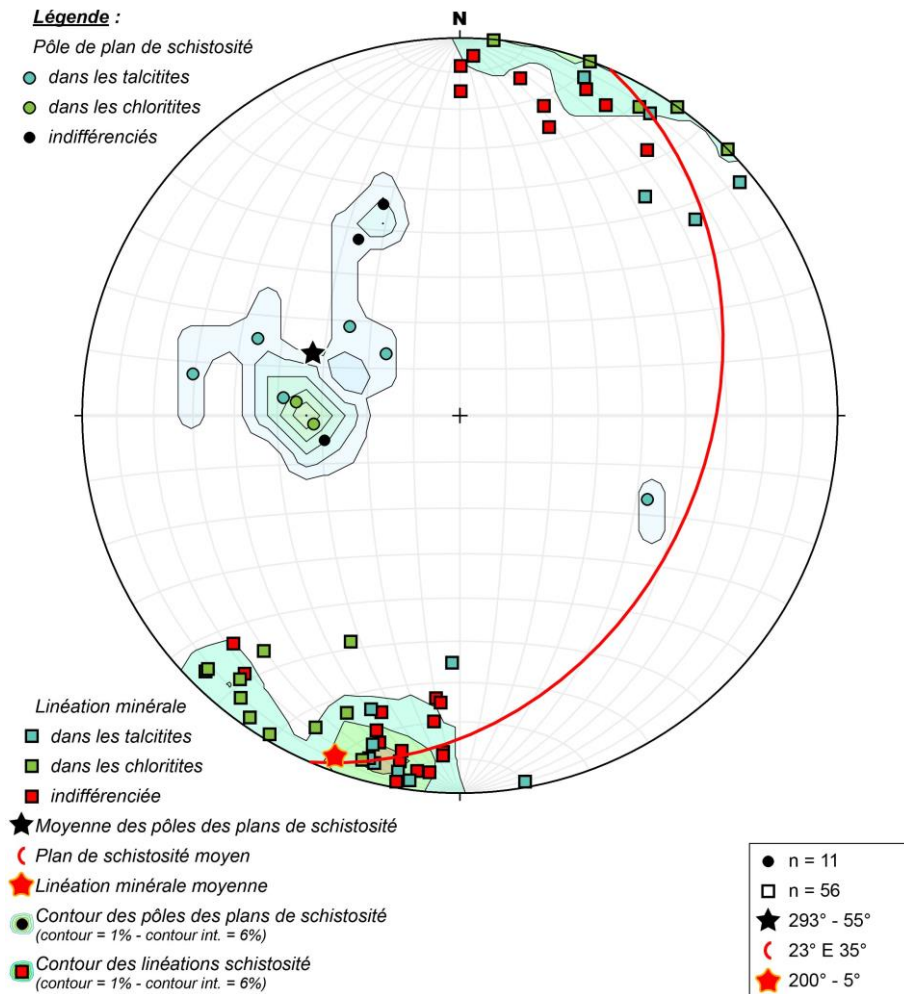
Légende :

Pôle de plan de schistosité

dans les talcitites

dans les chloritites

indifférenciés

N

Linéation minérale

dans les talcitites

dans les chloritites

indifférenciée

Moyenne des pôles des plans de schistosité

Plan de schistosité moyen

Linéation minérale moyenne

Contour des pôles des plans de schistosité (contour = 1% - contour int. = 6%)

Contour des linéations schistosité (contour = 1% - contour int. = 6%)

n = 11

n = 56

293° - 55°

23° E 35°

200° - 5°